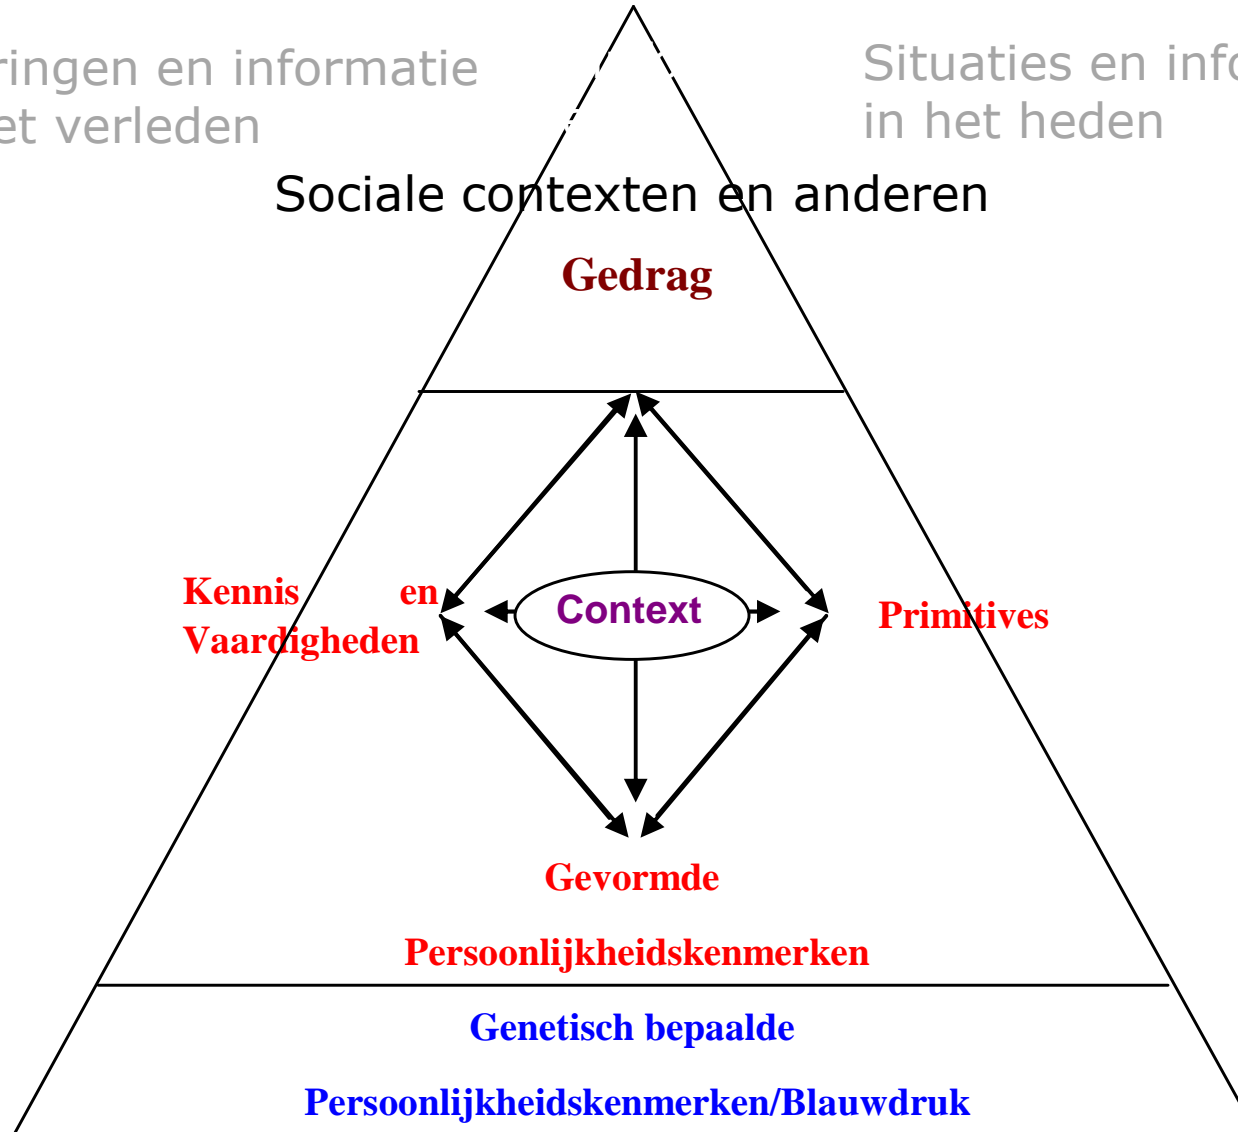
ringen en informatie
et verleden

Situaties en info
in het heden

Sociale contexten en anderen

Gedrag

Kennis en Vaardigheden

Context

Primitives

Gevormde

Persoonlijkheidskenmerken

Genetisch bepaalde

Persoonlijkheidskenmerken/Blauwdruk